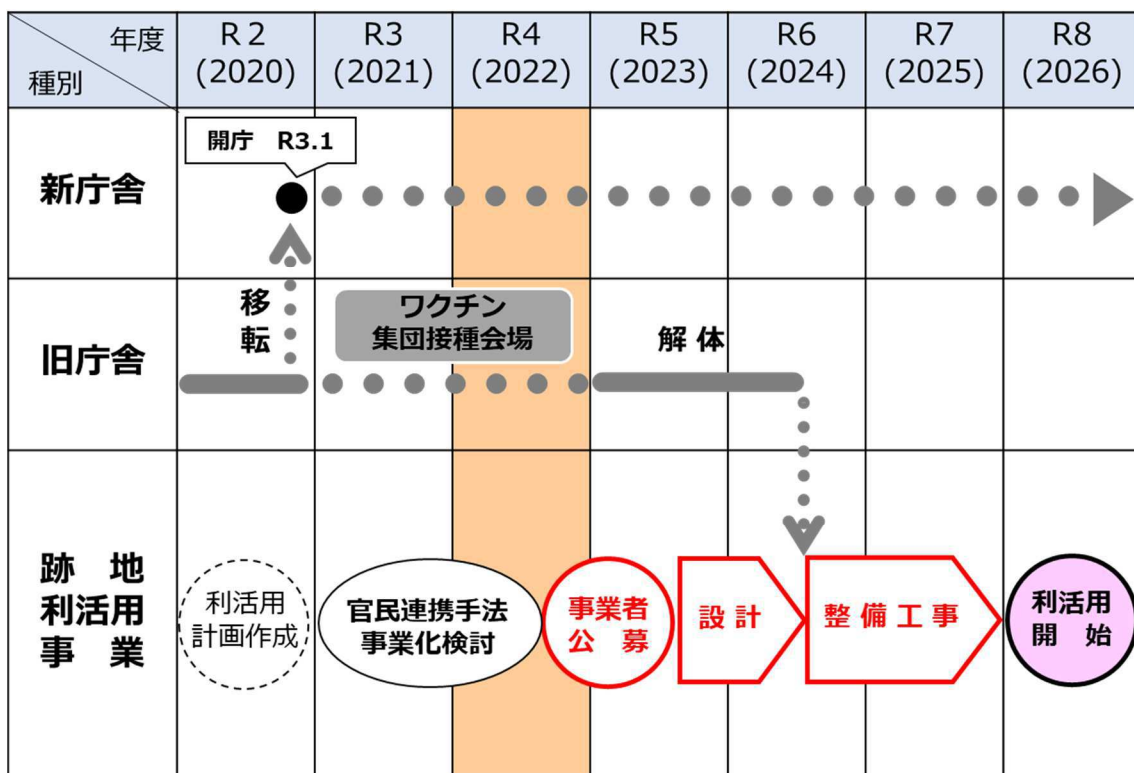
| 年度 種別 | R 2 (2020) | R3 (2021) | R4 (2022) | R5 (2023) | R6 (2024) | R7 (2025) | R8 (2026) |
|---|---|---|---|---|---|---|---|
| 新庁舎 | 開庁 R3.1 | | | | | | |
| 旧庁舎 | 移転 | ワクチン 集団接種会場 | | 解 体 | | | |
| 跡 地 利活用 事 業 | 利活用 計画作成 | 官民連携手法 事業化検討 | | 事業者 公 募 | 設 計 | 整 備 工 事 | 利活用 開 始 |